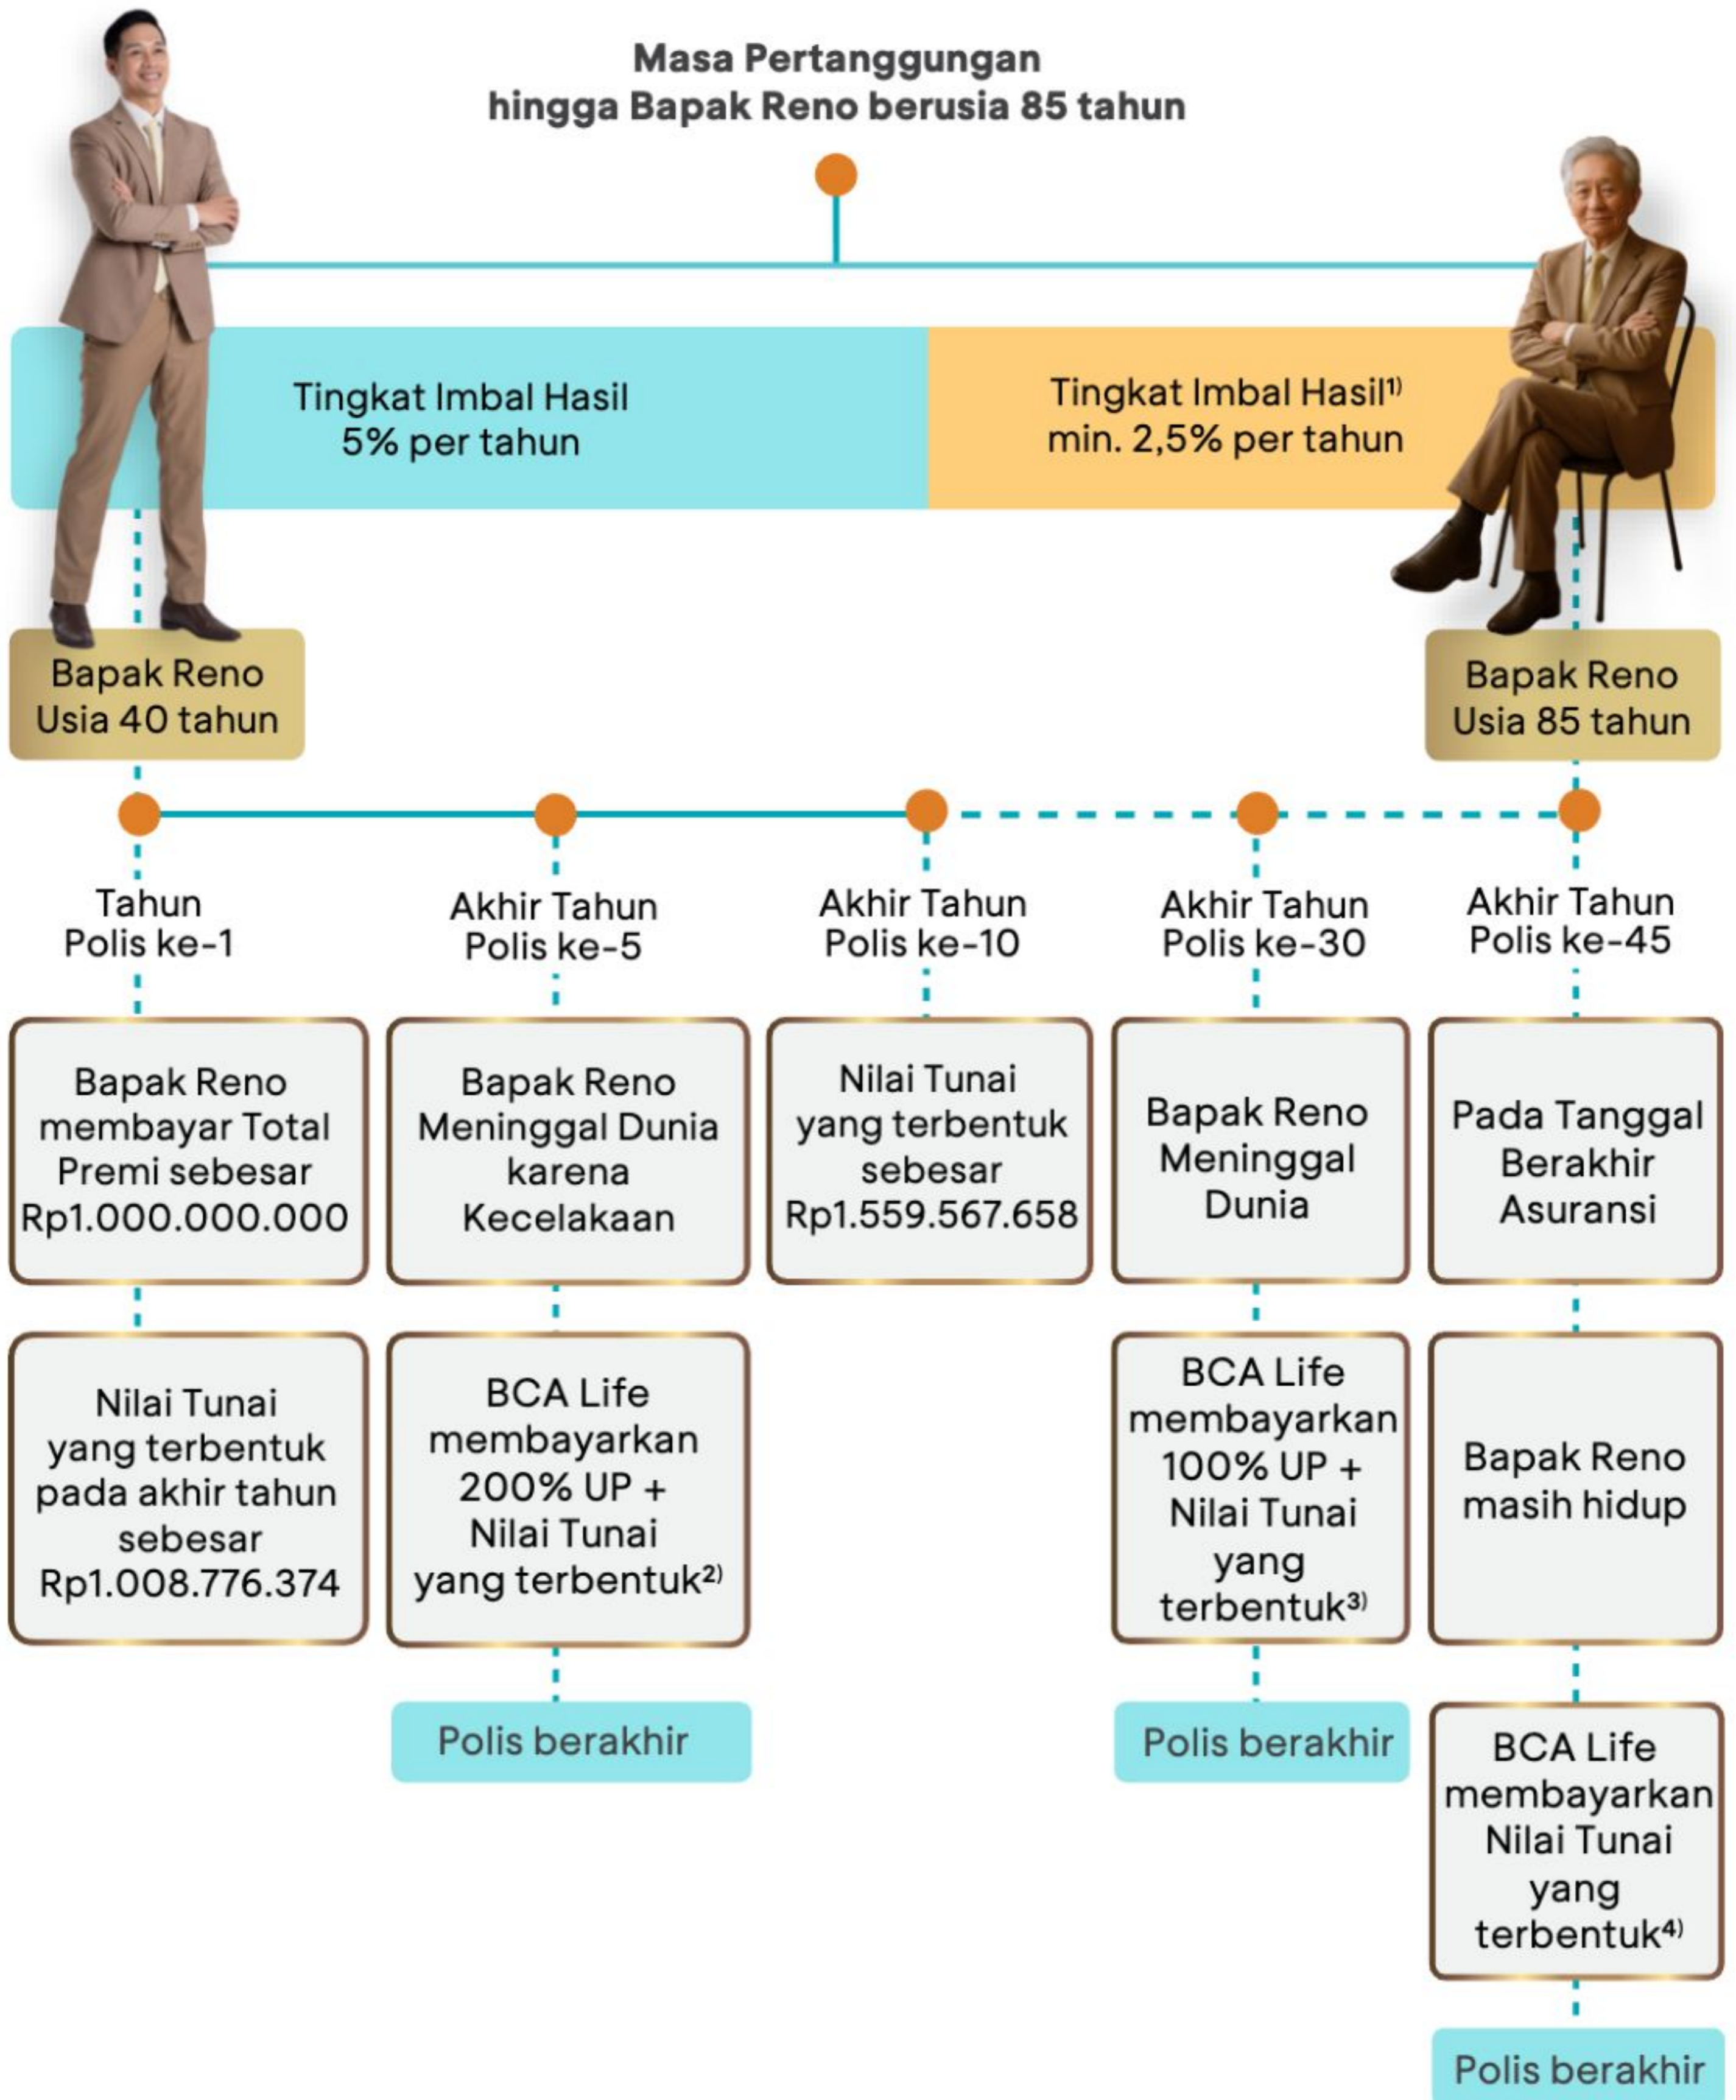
Masa Pertanggungan
hingga Bapak Reno berusia 85 tahun

Tingkat Imbal Hasil
5% per tahun

Tingkat Imbal Hasil$^{1)}$
min. 2,5% per tahun

Bapak Reno
Usia 40 tahun

Bapak Reno
Usia 85 tahun

Tahun
Polis ke-1

Bapak Reno membayar Total Premi sebesar Rp1.000.000.000

Nilai Tunai yang terbentuk pada akhir tahun sebesar Rp1.008.776.374

Akhir Tahun
Polis ke-5

Bapak Reno Meninggal Dunia karena Kecelakaan

BCA Life membayarkan 200% UP + Nilai Tunai yang terbentuk$^{2)}$

Polis berakhir

Akhir Tahun
Polis ke-10

Nilai Tunai yang terbentuk sebesar Rp1.559.567.658

Akhir Tahun
Polis ke-30

Bapak Reno Meninggal Dunia

BCA Life membayarkan 100% UP + Nilai Tunai yang terbentuk$^{3)}$

Polis berakhir

Akhir Tahun
Polis ke-45

Pada Tanggal Berakhir Asuransi

Bapak Reno masih hidup

BCA Life membayarkan Nilai Tunai yang terbentuk$^{4)}$

Polis berakhir